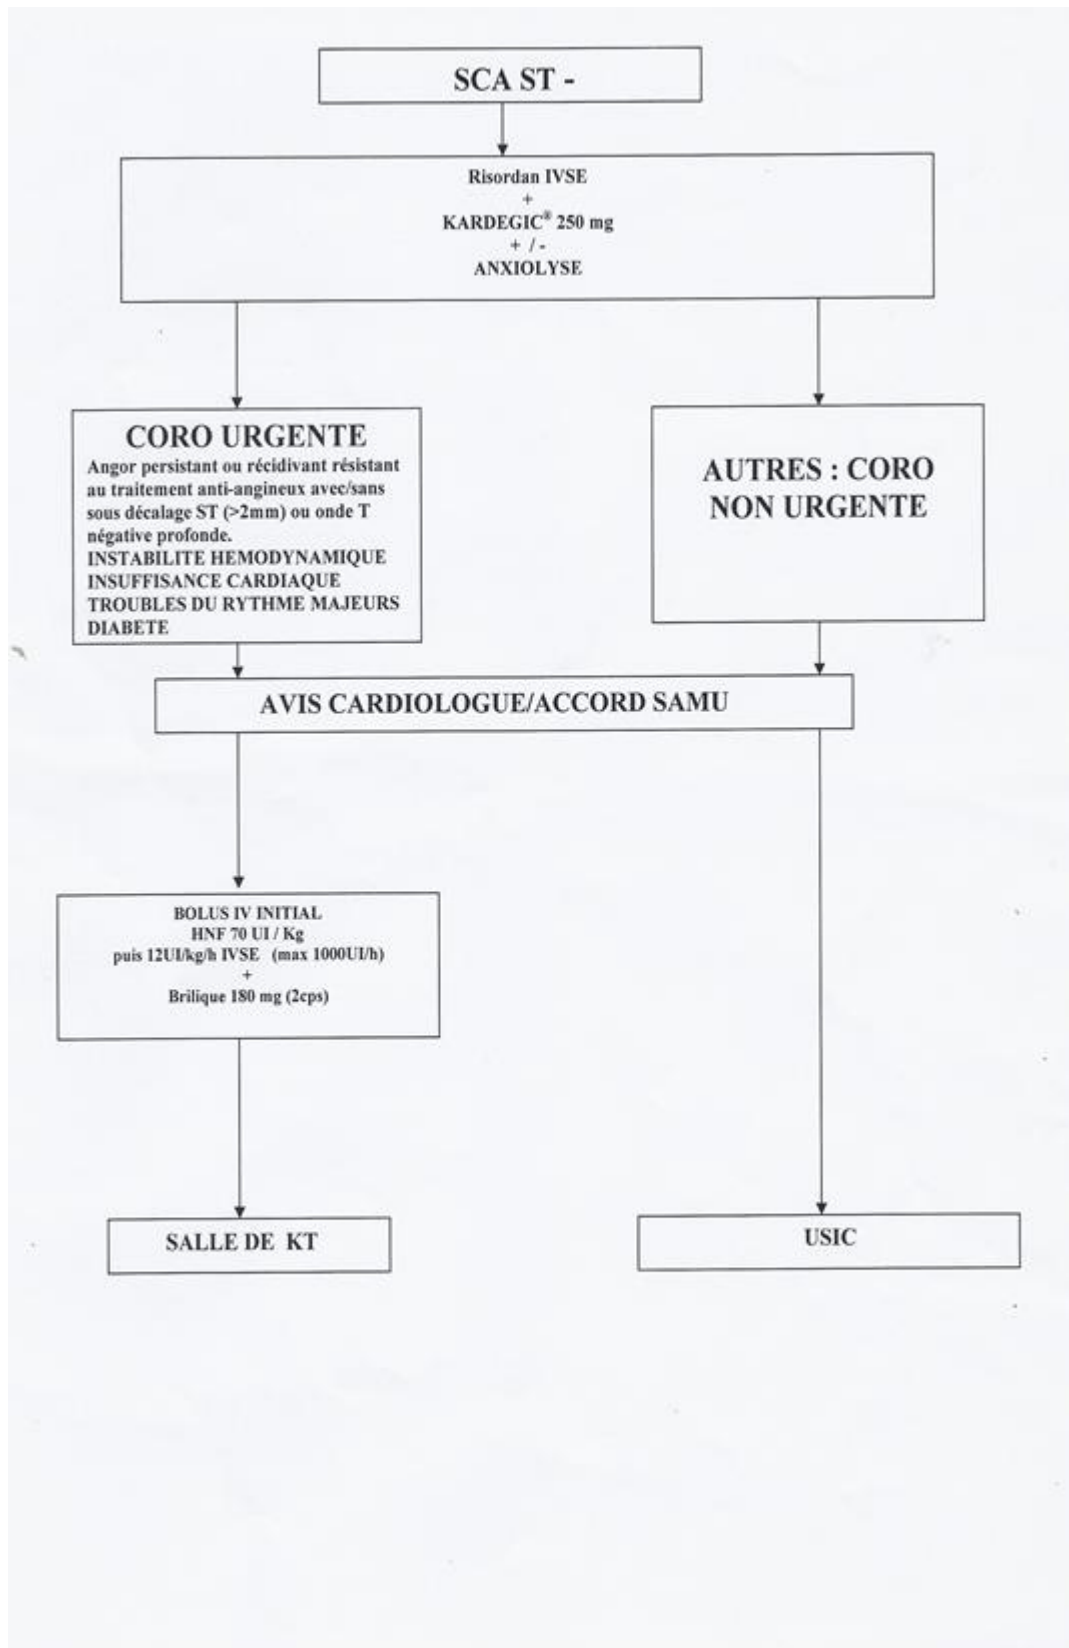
SCA ST -

Risordan IVSE
+
KARDEGIC® 250 mg
+ / -
ANXIOLYSE

CORO URGENTE
Angor persistant ou récidivant résistant au traitement anti-angineux avec/sans sous décalage ST (>2mm) ou onde T négative profonde.
INSTABILITE HEMODYNAMIQUE
INSUFFISANCE CARDIAQUE
TROUBLES DU RYTHME MAJEURS
DIABETE

AUTRES : CORO NON URGENTE

AVIS CARDIOLOGUE/ACCORD SAMU

BOLUS IV INITIAL
HNF 70 UI / Kg
puis 12UI/kg/h IVSE (max 1000UI/h)
+
Brilique 180 mg (2cps)

SALLE DE KT

USIC